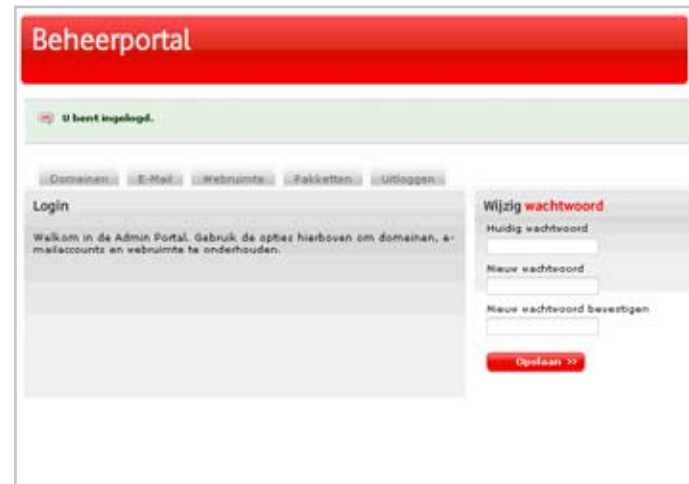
Beheerportal

U bent ingelogd.

Domeinen E-Mail Webruimte Pakketten Uitloggen

Login

Welkom in de Admin Portal. Gebruik de opties hierboven om domeinen, e-mailaccounts en webruimte te onderhouden.

Wijzig wachtwoord

Huidig wachtwoord

Nieuw wachtwoord

Nieuw wachtwoord bevestigen

Opslaan >>